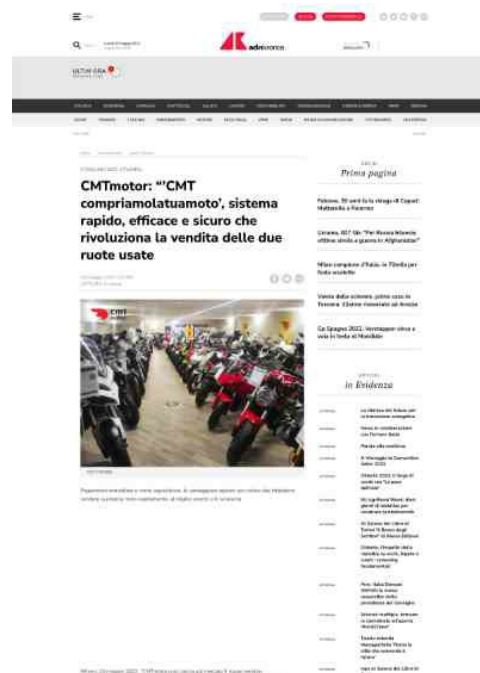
adnkronos

ULTIM'ORA

CMTmotor: "'CMT compriamolatuamoto', sistema rapido, efficace e sicuro che rivoluziona la vendita delle due ruote usate

CMT

Prima pagina

Falcone, 30 anni fa la strage di Capaci: Mattarella a Palermo

Ucraina, 007 Uk: "Per Russia febbraio ottima simile a guerra in Afghanistan"

Milan campione d'Italia, la 19esima per Italia scudetto

Vanda dalla sclerosi, primo caso in Toscana: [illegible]

Ca Spagna 2022, Verstappen vince e vola in testa al Mondiale

in Evidenza